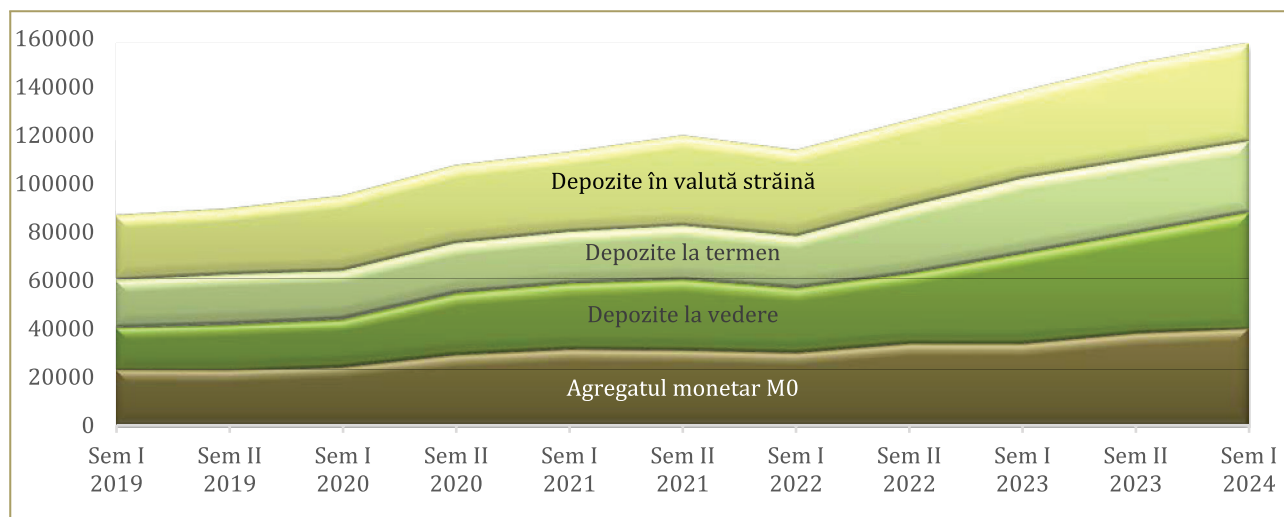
160000
140000
120000
100000
80000
60000
40000
20000
0

Depozite în valută străină
Depozite la termen
Depozite la vedere
Agregatul monetar M0

Sem I 2019
Sem II 2019
Sem I 2020
Sem II 2020
Sem I 2021
Sem II 2021
Sem I 2022
Sem II 2022
Sem I 2023
Sem II 2023
Sem I 2024